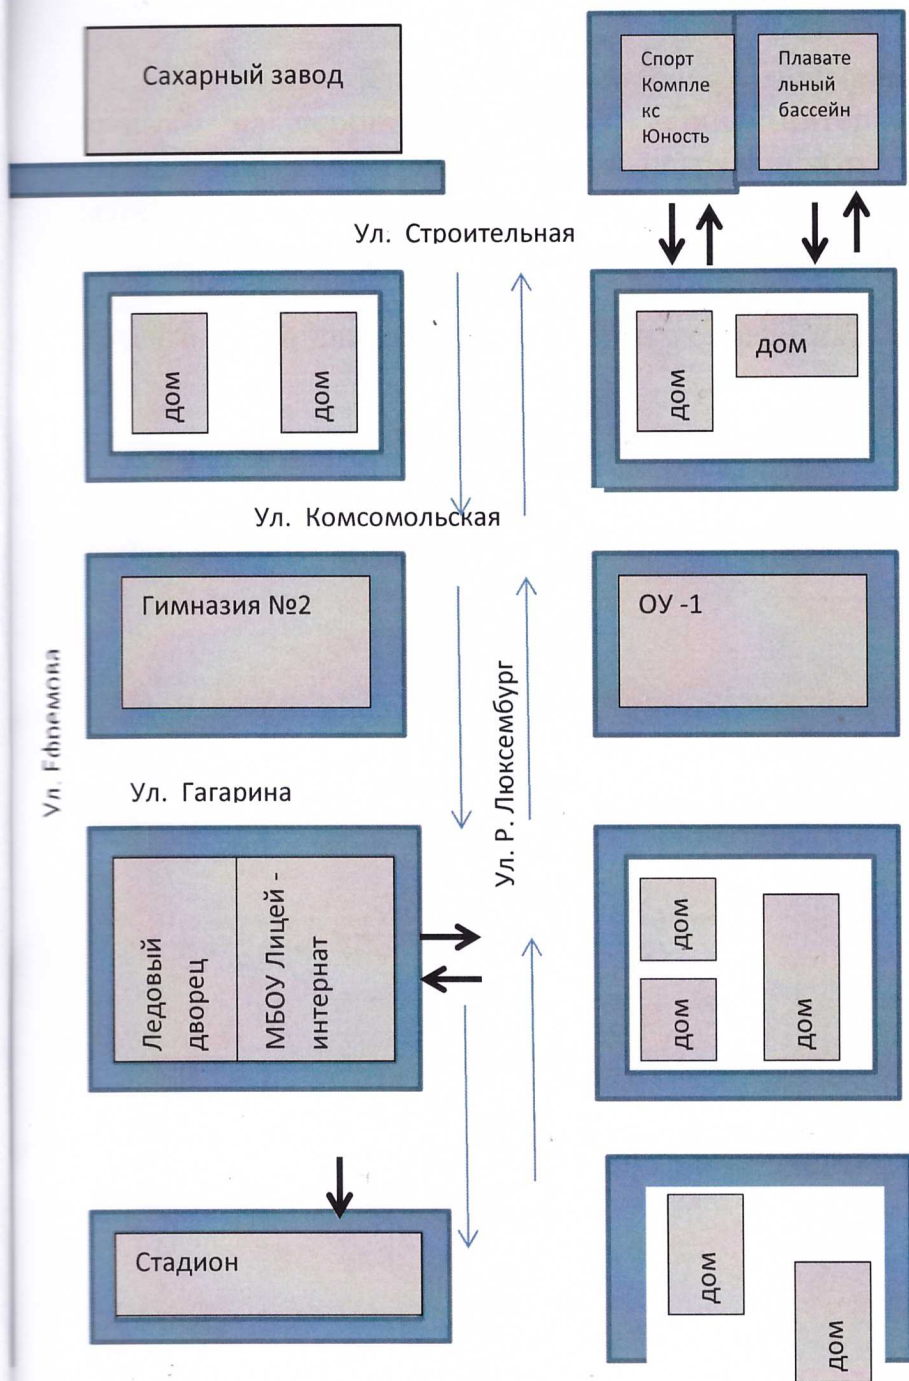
Сахарный завод

Спорт Комплекс Юность

Плавательный бассейн

Ул. Строительная

дом

дом

дом

дом

Ул. Комсомольская

Гимназия №2

ОУ -1

Ул. Ефремова

Ул. Гагарина

Ул. Р. Люксембург

Ледовый дворец

МБОУ Лицей - интернат

дом

дом

дом

Стадион

дом

дом